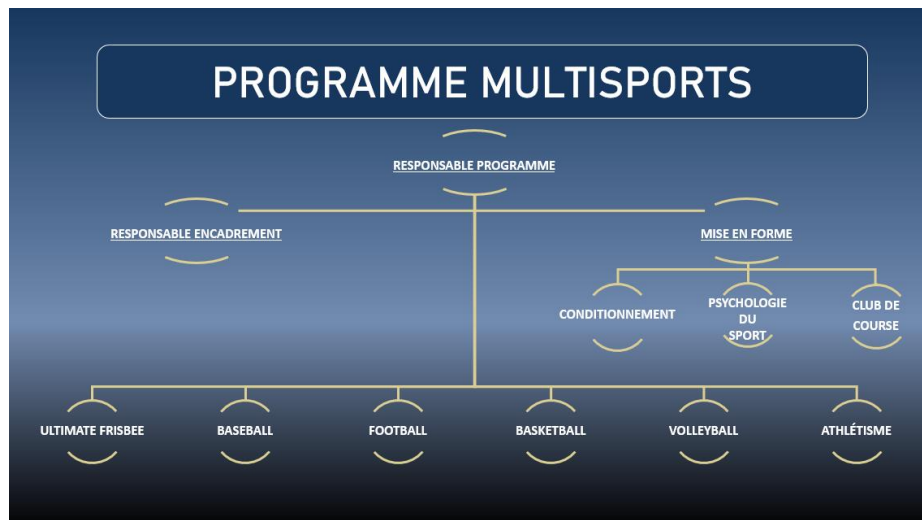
PROGRAMME MULTISPORTS

RESPONSABLE PROGRAMME

RESPONSABLE ENCADREMENT

MISE EN FORME

CONDITIONNEMENT

PSYCHOLOGIE DU SPORT

CLUB DE COURSE

ULTIMATE FRISBEE

BASEBALL

FOOTBALL

BASKETBALL

VOLLEYBALL

ATHLÉTISME